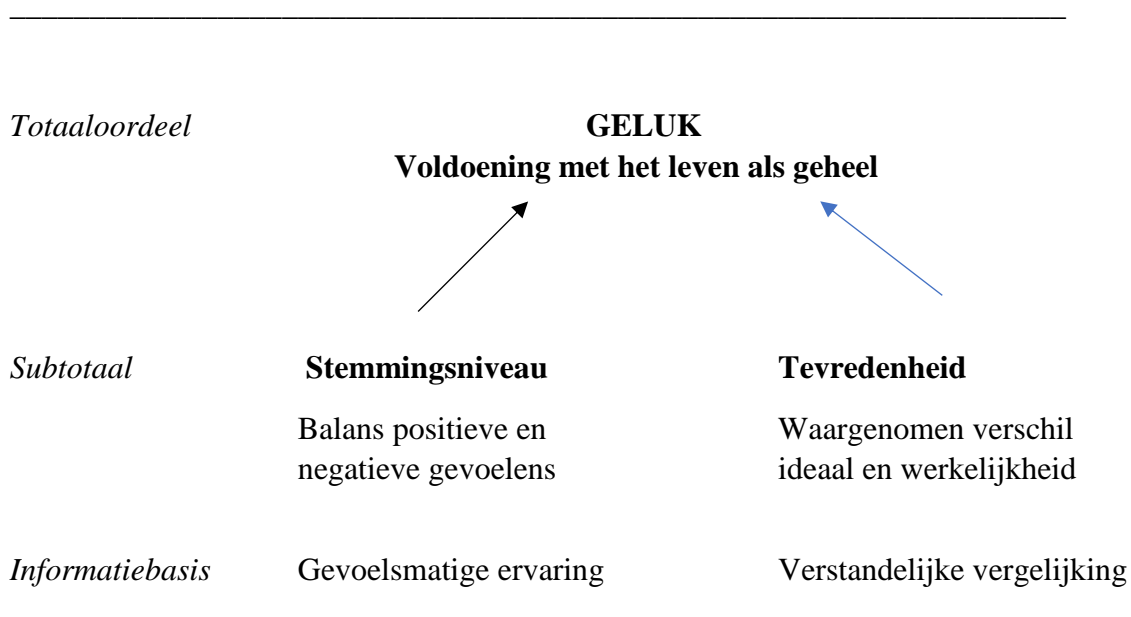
*Totaaloordeel* **GELUK**
**Voldoening met het leven als geheel**

*Subtotaal* **Stemmingsniveau** **Tevredenheid**

Balans positieve en negatieve gevoelens

Waargenomen verschil ideaal en werkelijkheid

*Informatiebasis* Gevoelsmatige ervaring Verstandelijke vergelijking